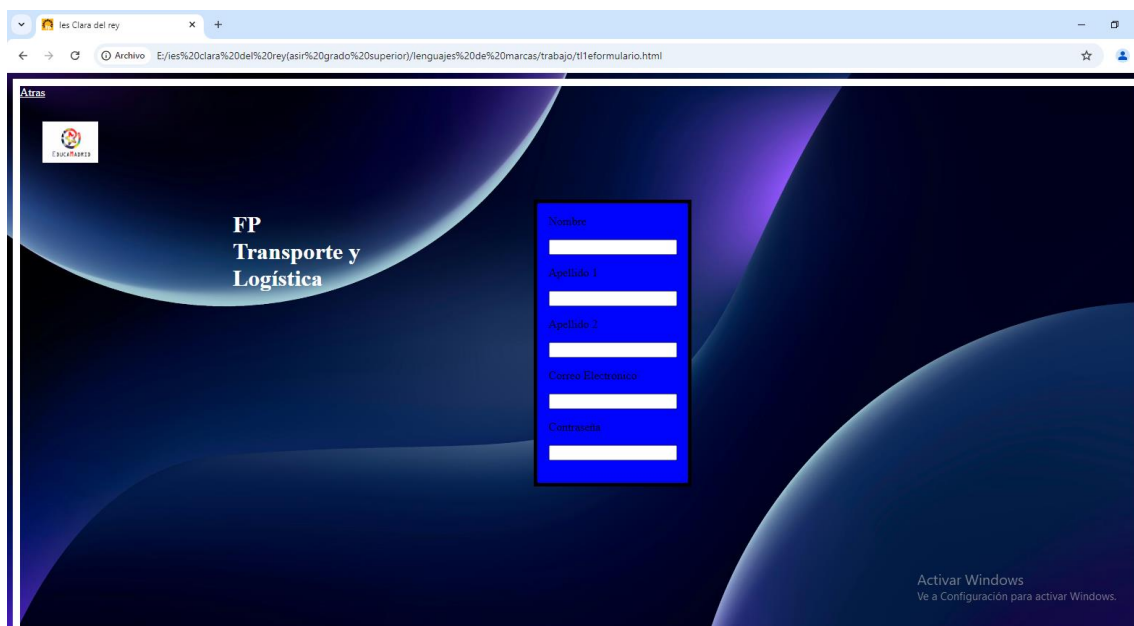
Ies Clara del rey ×
+
Archivo E:/ies%20clara%20del%20rey(asir%20grado%20superior)/lenguajes%20de%20marcas/trabajo/tl1eformulario.html

Atras

EducaMadrid

FP
Transporte y
Logística

Nombre

Apellido 1

Apellido 2

Correo Electronico

Contraseña

Activar Windows
Ve a Configuración para activar Windows.